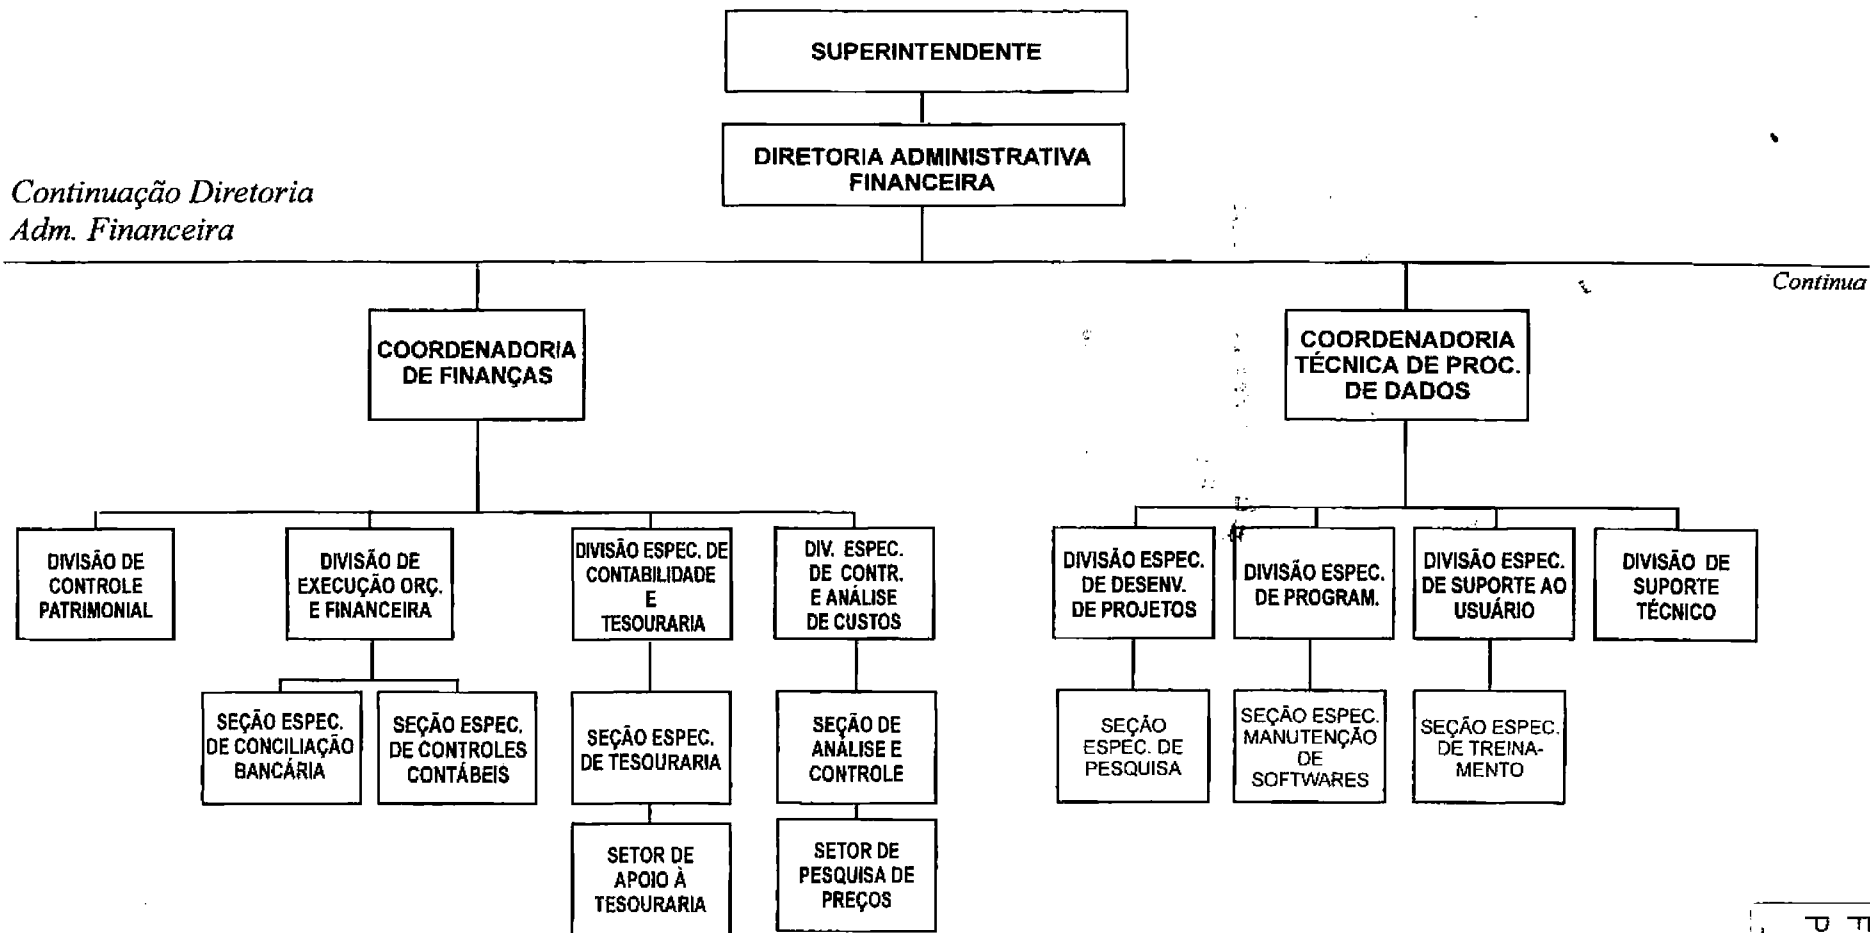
SUPERINTENDENTE

DIRETORIA ADMINISTRATIVA FINANCEIRA

Continuação Diretoria Adm. Financeira

Continua

COORDENADORIA DE FINANÇAS

COORDENADORIA TÉCNICA DE PROC. DE DADOS

DIVISÃO DE CONTROLE PATRIMONIAL

DIVISÃO DE EXECUÇÃO ORÇ. E FINANCEIRA

DIVISÃO ESPEC. DE CONTABILIDADE E TESOURARIA

DIV. ESPEC. DE CONTR. E ANÁLISE DE CUSTOS

DIVISÃO ESPEC. DE DESENV. DE PROJETOS

DIVISÃO ESPEC. DE PROGRAM.

DIVISÃO ESPEC. DE SUPORTE AO USUÁRIO

DIVISÃO DE SUPORTE TÉCNICO

SEÇÃO ESPEC. DE CONCILIAÇÃO BANCÁRIA

SEÇÃO ESPEC. DE CONTROLES CONTÁBEIS

SEÇÃO ESPEC. DE TESOURARIA

SEÇÃO DE ANÁLISE E CONTROLE

SEÇÃO ESPEC. DE PESQUISA

SEÇÃO ESPEC. MANUTENÇÃO DE SOFTWARES

SEÇÃO ESPEC. DE TREINAMENTO

SETOR DE APOIO À TESOURARIA

SETOR DE PESQUISA DE PREÇOS